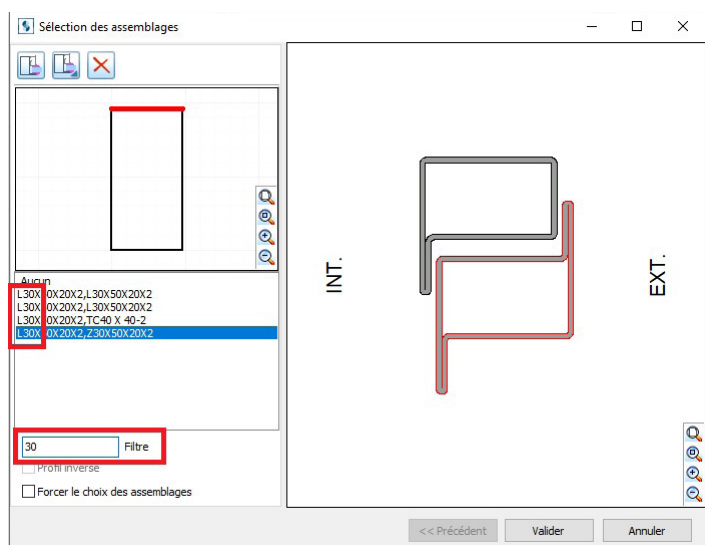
Sélection des assemblages

Aucun
L30X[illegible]0X20X2,L30X50X20X2
L30X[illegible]0X20X2,L30X50X20X2
L30X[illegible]0X20X2,TC40 X 40-2
L30X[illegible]0X20X2,Z30X50X20X2

30
Filtre
Profil inversé
Forcer le choix des assemblages

INT.
EXT.

<< Précédent
Valider
Annuler